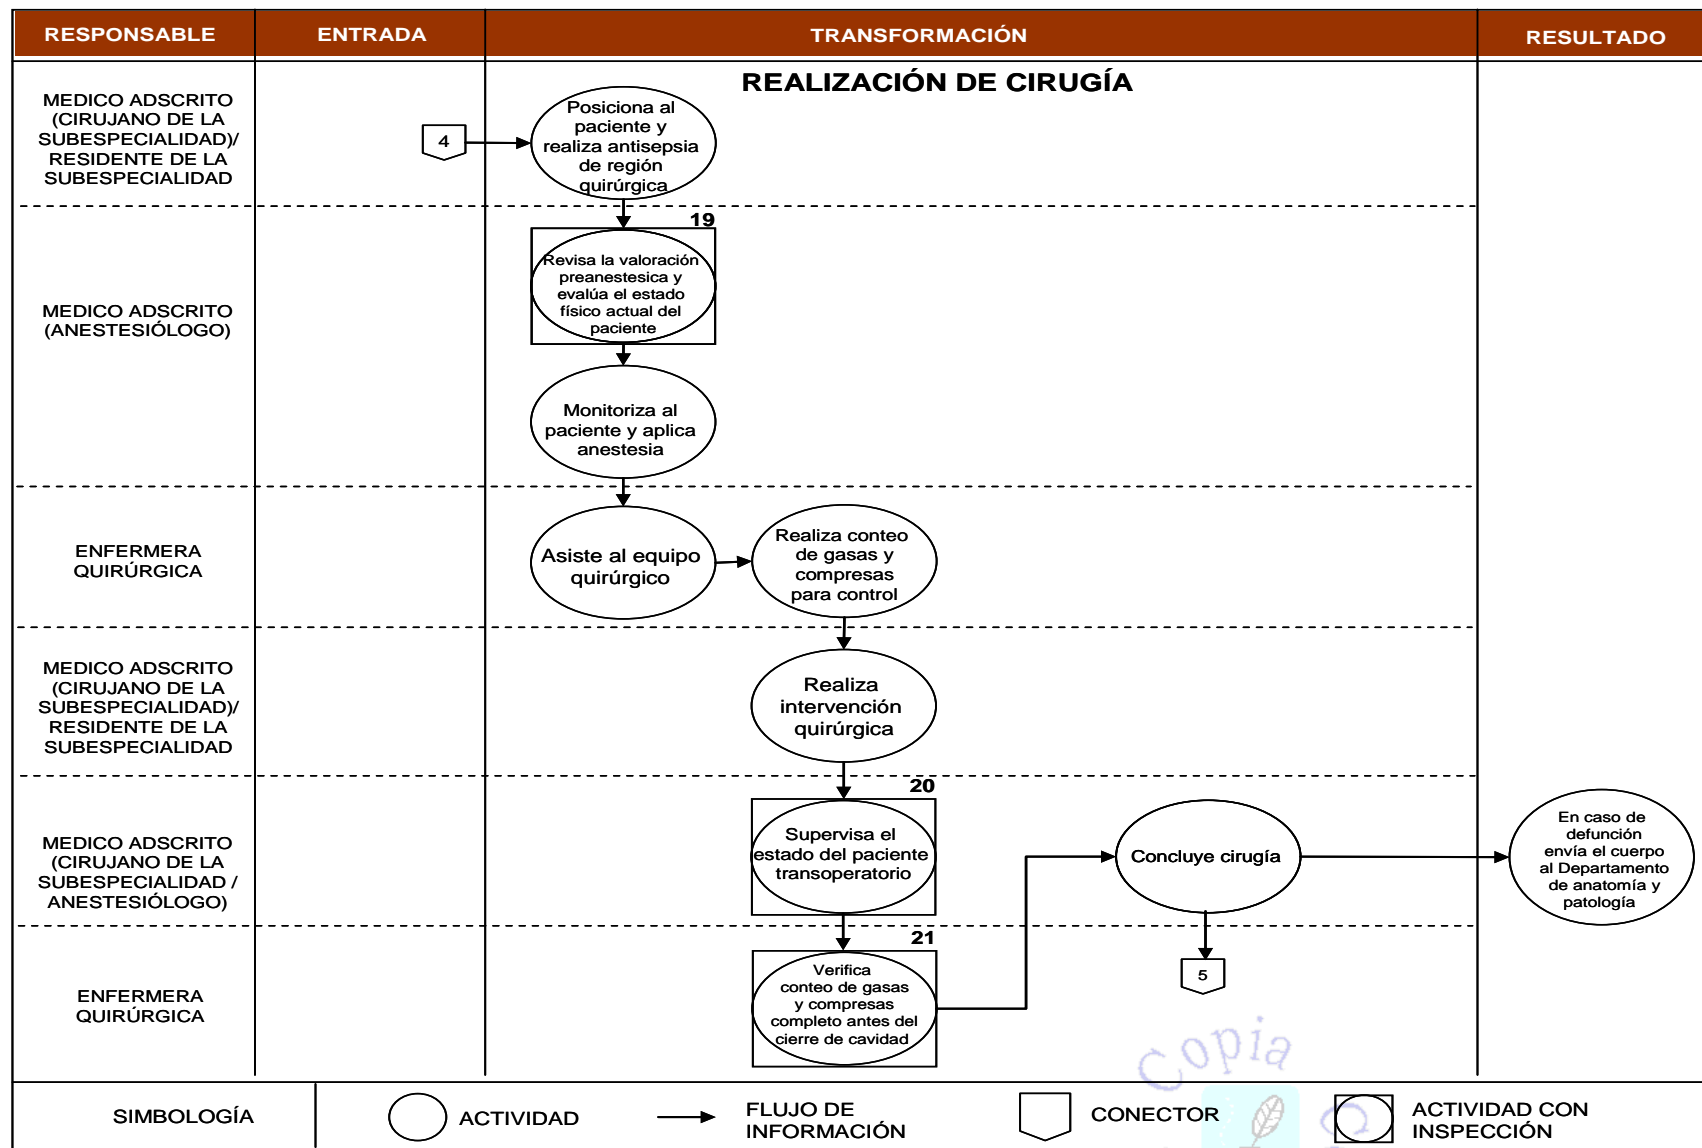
| RESPONSABLE | ENTRADA | TRANSFORMACIÓN | RESULTADO |
|---|---|---|---|

REALIZACIÓN DE CIRUGÍA

MEDICO ADSCRITO (CIRUJANO DE LA SUBESPECIALIDAD)/ RESIDENTE DE LA SUBESPECIALIDAD

4

Posiciona al paciente y realiza antisepsia de región quirúrgica

19

MEDICO ADSCRITO (ANESTESIÓLOGO)

Revisa la valoración preanestesica y evalúa el estado físico actual del paciente

Monitoriza al paciente y aplica anestesia

ENFERMERA QUIRÚRGICA

Asiste al equipo quirúrgico

Realiza conteo de gasas y compresas para control

MEDICO ADSCRITO (CIRUJANO DE LA SUBESPECIALIDAD)/ RESIDENTE DE LA SUBESPECIALIDAD

Realiza intervención quirúrgica

20

MEDICO ADSCRITO (CIRUJANO DE LA SUBESPECIALIDAD / ANESTESIÓLOGO)

Supervisa el estado del paciente transoperatorio

Concluye cirugía

En caso de defunción envía el cuerpo al Departamento de anatomía y patología

21

ENFERMERA QUIRÚRGICA

Verifica conteo de gasas y compresas completo antes del cierre de cavidad

5

Copia

SIMBOLOGÍA

ACTIVIDAD

FLUJO DE INFORMACIÓN

CONECTOR

ACTIVIDAD CON INSPECCIÓN